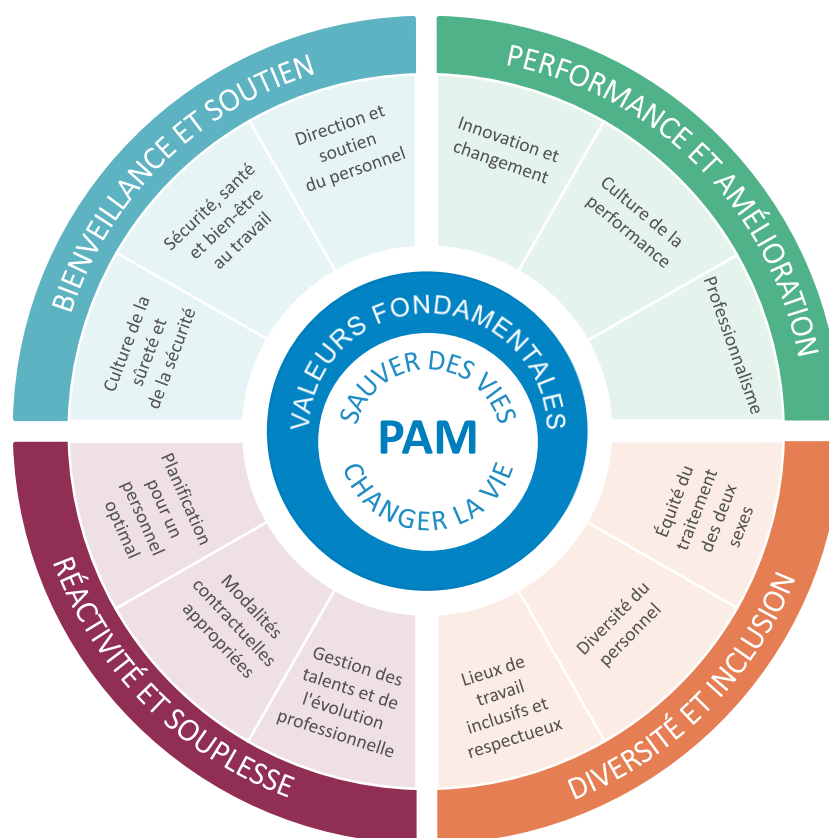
BIENVEILLANCE ET SOUTIEN

Direction et soutien du personnel

Sécurité, santé et bien-être au travail

Culture de la sûreté et de la sécurité

PERFORMANCE ET AMÉLIORATION

Innovation et changement

Culture de la performance

Professionnalisme

VALEURS FONDAMENTALES

SAUVER DES VIES

PAM

CHANGER LA VIE

RÉACTIVITÉ ET SOUPLESSE

Planification pour un personnel optimal

Modalités contractuelles appropriées

Gestion des talents et de l'évolution professionnelle

DIVERSITÉ ET INCLUSION

Équité du traitement des deux sexes

Diversité du personnel

Lieux de travail inclusifs et respectueux